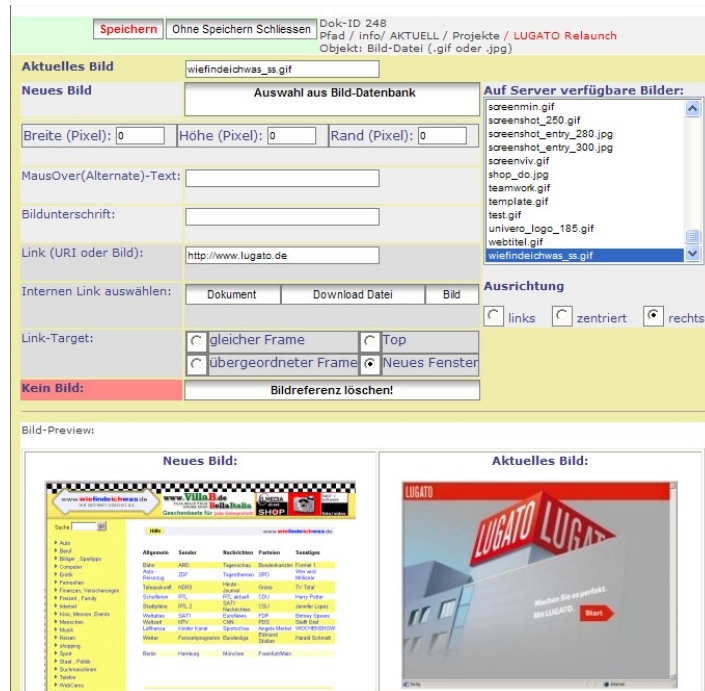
Speichern
Ohne Speichern Schliessen
Dok-ID 248
Pfad / info/ AKTUELL / Projekte / LUGATO Relaunch
Objekt: Bild-Datei (.gif oder .jpg)

Aktuelles Bild
wiefindeichwas_ss.gif

Neues Bild
Auswahl aus Bild-Datenbank

Auf Server verfügbare Bilder:
screenmin.gif
screenshot_250.gif
screenshot_entry_280.jpg
screenshot_entry_300.jpg
screenviv.gif
shop_do.jpg
teamwork.gif
template.gif
test.gif
univero_logo_185.gif
webtitel.gif
wiefindeichwas_ss.gif

Breite (Pixel): 0
Höhe (Pixel): 0
Rand (Pixel): 0

MausOver(Alternate)-Text:

Bildunterschrift:

Link (URI oder Bild):
http://www.lugato.de

Internen Link auswählen:
Dokument
Download Datei
Bild

Ausrichtung
links
zentriert
rechts

Link-Target:
gleicher Frame
Top
übergeordneter Frame
Neues Fenster

Kein Bild:
Bildreferenz löschen!

Bild-Preview:

Neues Bild:
Aktuelles Bild:

www.wiefindeichwas.de
www.VillaB.de
Bella Italia
SHOP
Suche
Allgemein
Sender
Nachrichten
Parteien
Sonstiges

LUGATO
LUGATO
Start